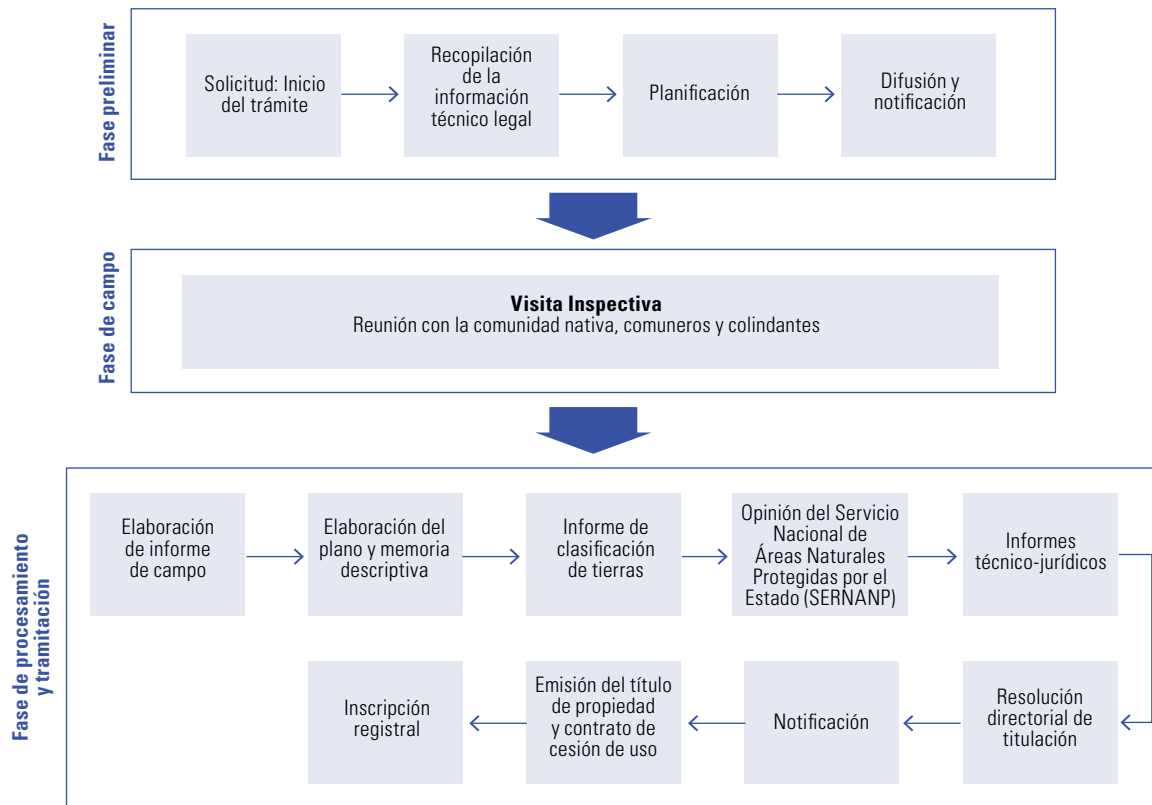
Fase preliminar

Solicitud: Inicio del trámite

Recopilación de la información técnico legal

Planificación

Difusión y notificación

Fase de campo

**Visita Inspectiva**
Reunión con la comunidad nativa, comuneros y colindantes

Fase de procesamiento y tramitación

Elaboración de informe de campo

Elaboración del plano y memoria descriptiva

Informe de clasificación de tierras

Opinión del Servicio Nacional de Áreas Naturales Protegidas por el Estado (SERNANP)

Informes técnico-jurídicos

Resolución directorial de titulación

Notificación

Emisión del título de propiedad y contrato de cesión de uso

Inscripción registral